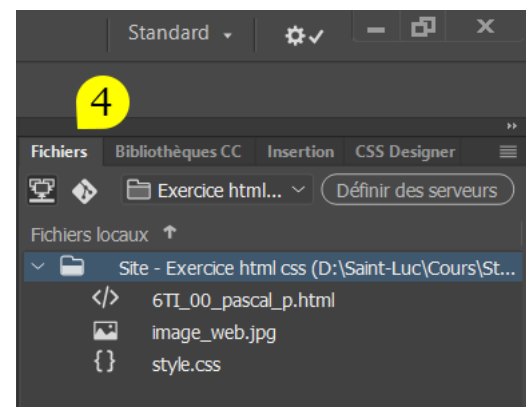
Standard

4

Fichiers Bibliothèques CC Insertion CSS Designer

Exercice html... Définir des serveurs

Fichiers locaux

Site - Exercice html css (D:\Saint-Luc\Cours\St...

</> 6TI_00_pascal_p.html

image_web.jpg

{} style.css